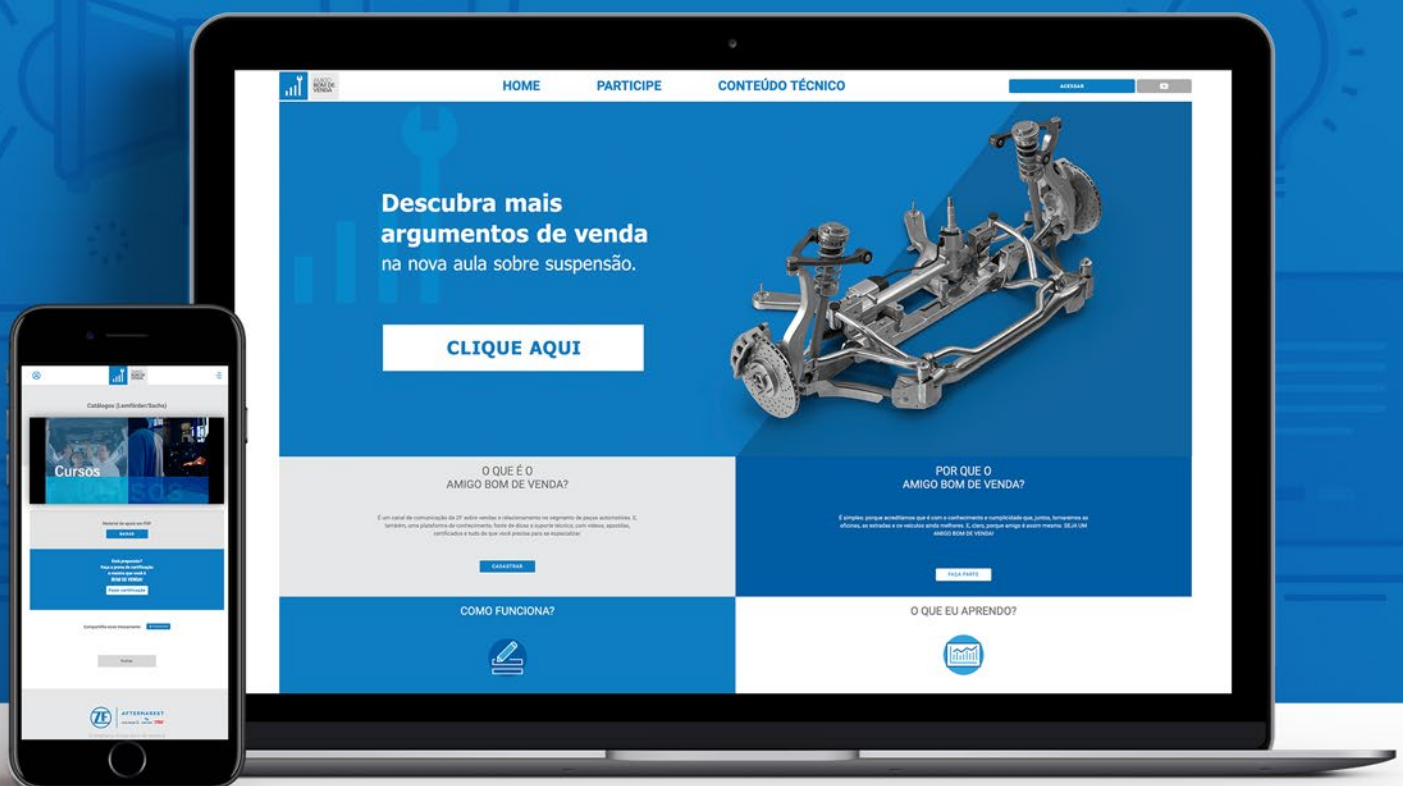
AMIGO BOM DE VENDA

HOME PARTICIPE CONTEÚDO TÉCNICO

ACESSAR

Descubra mais argumentos de venda na nova aula sobre suspensão.

CLIQUE AQUI

O QUE É O AMIGO BOM DE VENDA?

É um canal de comunicação da ZF sobre vendas e relacionamento no segmento de peças automotivas. É, também, uma plataforma de conhecimento, fonte de dicas e suporte técnico, com vídeos, apostilas, certificados e tudo do que você precisa para se especializar.

CADASTRAR

POR QUE O AMIGO BOM DE VENDA?

É simples: porque acreditamos que é com o conhecimento e cumplicidade que, juntos, tornaremos as oficinas, as estradas e os veículos ainda melhores. E, claro, porque amigo é assim mesmo. SEJA UM AMIGO BOM DE VENDA!

FAÇA PARTE

COMO FUNCIONA?

O QUE EU APRENDO?

Catálogos (Lemförder/Sachs)

Cursos

Material de apoio em PDF

BAIXAR

Está preparado? Faça a prova de certificação e mostre que você é BOM DE VENDA!

Fazer certificação

Compartilhe esse treinamento

Voltar

ZF AFTERMARKET

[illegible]